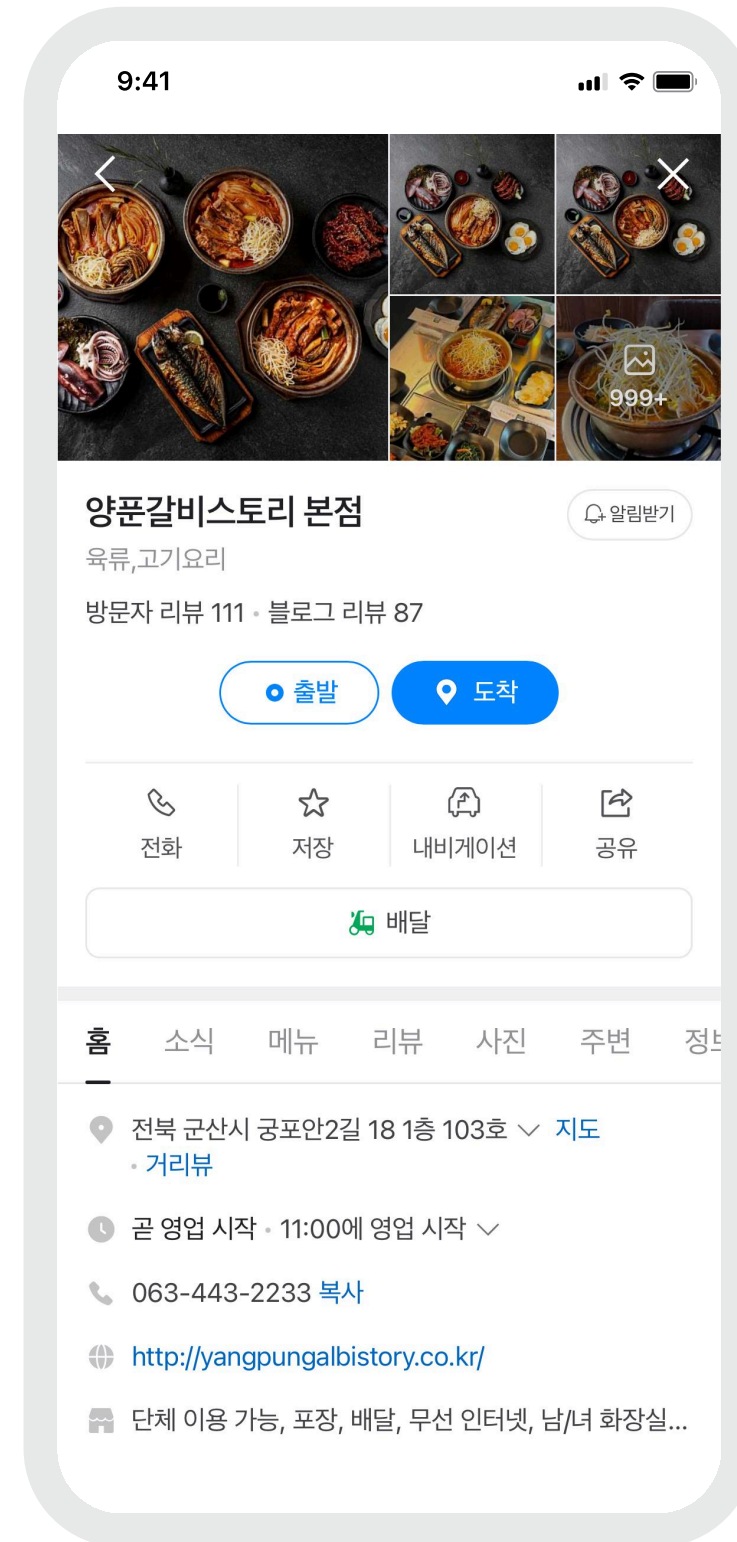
9:41

999+

양푼갈비스토리 본점

알림받기

육류,고기요리

방문자 리뷰 111 · 블로그 리뷰 87

출발

도착

전화

저장

내비게이션

공유

배달

홈 소식 메뉴 리뷰 사진 주변 정보

전북 군산시 궁포안2길 18 1층 103호 지도 · 거리뷰

곧 영업 시작 · 11:00에 영업 시작

063-443-2233 복사

http://yangpungalbistory.co.kr/

단체 이용 가능, 포장, 배달, 무선 인터넷, 남/녀 화장실...